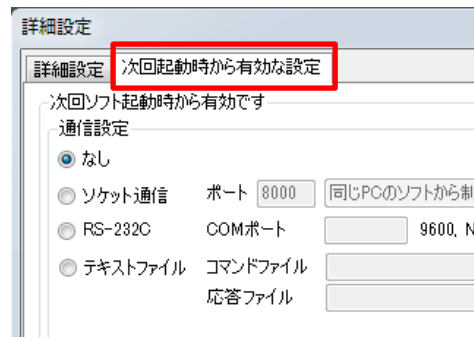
詳細設定

詳細設定　次回起動時から有効な設定

次回ソフト起動時から有効です

通信設定

なし

ソケット通信　ポート　8000　同じPCのソフトから制

RS-232C　COMポート　9600, N

テキストファイル　コマンドファイル

応答ファイル